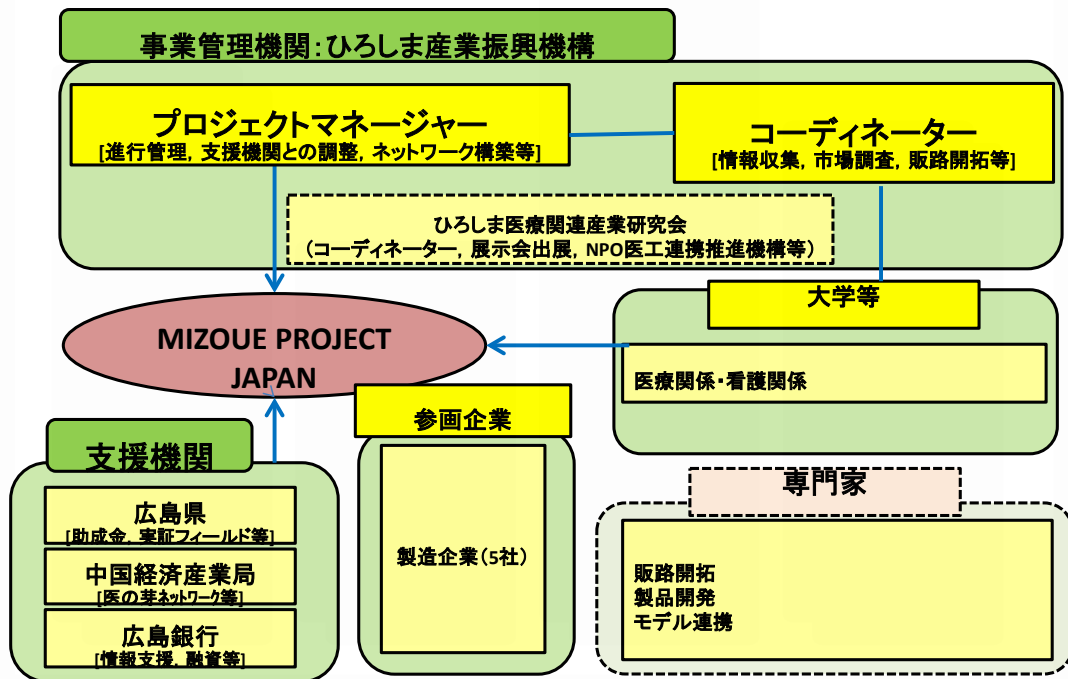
事業管理機関：ひろしま産業振興機構

プロジェクトマネージャー
[進行管理，支援機関との調整，ネットワーク構築等]

コーディネーター
[情報収集，市場調査，販路開拓等]

ひろしま医療関連産業研究会
（コーディネーター，展示会出展，NPO医工連携推進機構等）

MIZOUE PROJECT JAPAN

大学等

医療関係・看護関係

参画企業

製造企業（5社）

支援機関

広島県
[助成金，実証フィールド等]

中国経済産業局
[医の芽ネットワーク等]

広島銀行
[情報支援，融資等]

専門家

販路開拓
製品開発
モデル連携